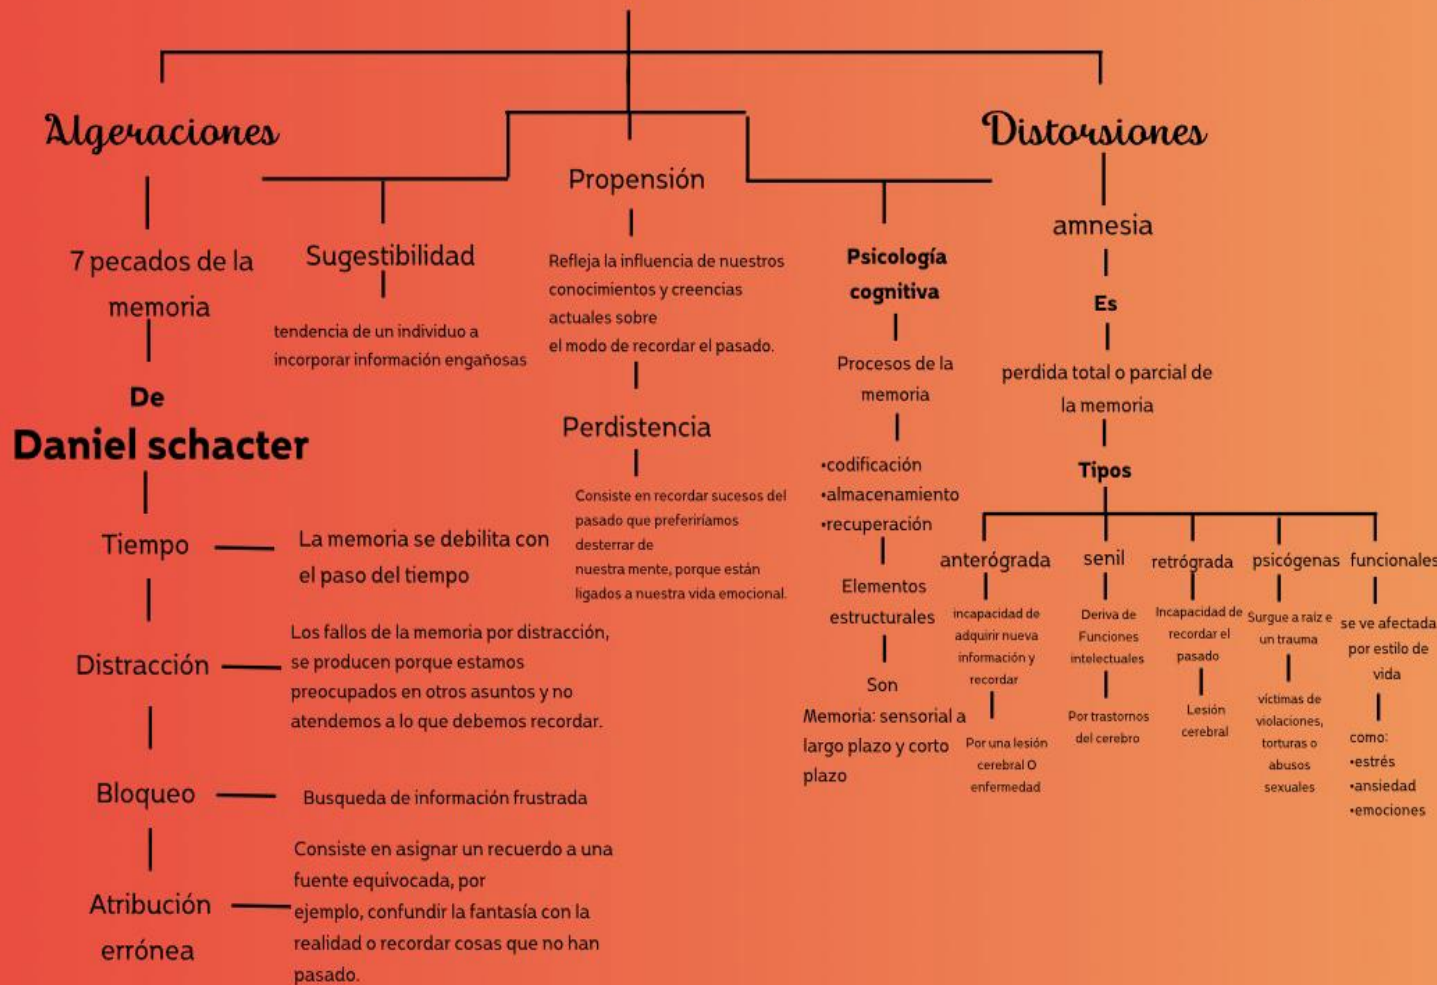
Algeraciones

7 pecados de la memoria

De

Daniel schacter

Tiempo

La memoria se debilita con el paso del tiempo

Distracción

Los fallos de la memoria por distracción, se producen porque estamos preocupados en otros asuntos y no atendemos a lo que debemos recordar.

Bloqueo

Busqueda de información frustrada

Atribución errónea

Consiste en asignar un recuerdo a una fuente equivocada, por ejemplo, confundir la fantasía con la realidad o recordar cosas que no han pasado.

Sugestibilidad

tendencia de un individuo a incorporar información engañosas

Propensión

Refleja la influencia de nuestros conocimientos y creencias actuales sobre el modo de recordar el pasado.

Perdistencia

Consiste en recordar sucesos del pasado que preferiríamos desterrar de nuestra mente, porque están ligados a nuestra vida emocional.

Psicología cognitiva

Procesos de la memoria

•codificación
•almacenamiento
•recuperación

Elementos estructurales

Son

Memoria: sensorial a largo plazo y corto plazo

Distorsiones

amnesia

Es

perdida total o parcial de la memoria

Tipos

anterógrada

incapacidad de adquirir nueva información y recordar

Por una lesión cerebral O enfermedad

senil

Deriva de Funciones intelectuales

Por trastornos del cerebro

retrógrada

Incapacidad de recordar el pasado

Lesión cerebral

psicógenas

Surgue a raiz e un trauma

victimas de violaciones, torturas o abusos sexuales

funcionales

se ve afectada por estilo de vida

como:
•estrés
•ansiedad
•emociones